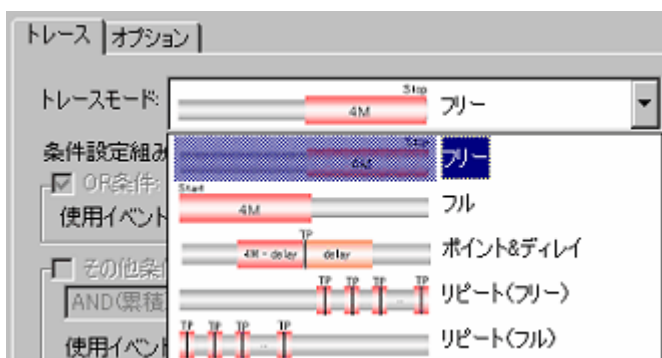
トレース | オプション

トレースモード: Stop 4M フリー

条件設定組み

OR条件:

使用イベント

その他条

AND(累積

使用イベント

Stop 4M フリー

Start 4M フル

TP 4M - delay delay ポイント&ディレイ

TP TP TP TP ... リピート(フリー)

TP TP TP TP ... リピート(フル)